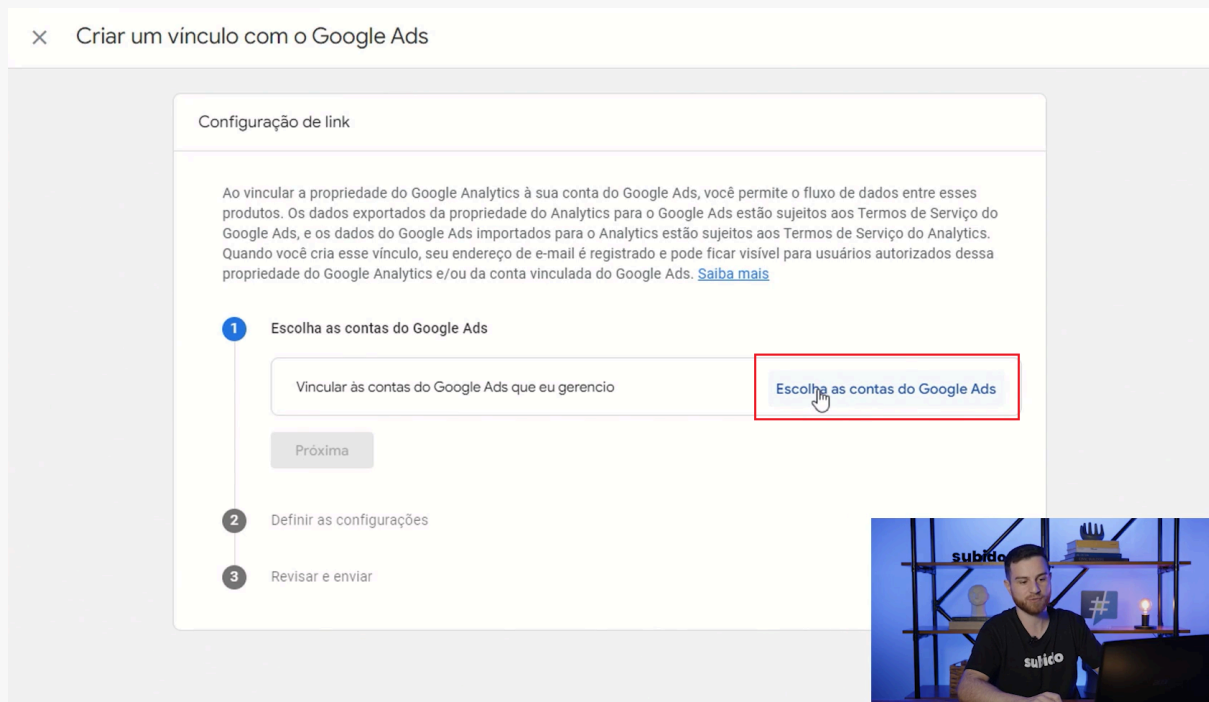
× Criar um vínculo com o Google Ads

Configuração de link

Ao vincular a propriedade do Google Analytics à sua conta do Google Ads, você permite o fluxo de dados entre esses produtos. Os dados exportados da propriedade do Analytics para o Google Ads estão sujeitos aos Termos de Serviço do Google Ads, e os dados do Google Ads importados para o Analytics estão sujeitos aos Termos de Serviço do Analytics. Quando você cria esse vínculo, seu endereço de e-mail é registrado e pode ficar visível para usuários autorizados dessa propriedade do Google Analytics e/ou da conta vinculada do Google Ads. Saiba mais

1 Escolha as contas do Google Ads

Vincular às contas do Google Ads que eu gerencio

Escolha as contas do Google Ads

Próxima

2 Definir as configurações

3 Revisar e enviar

subido

subido